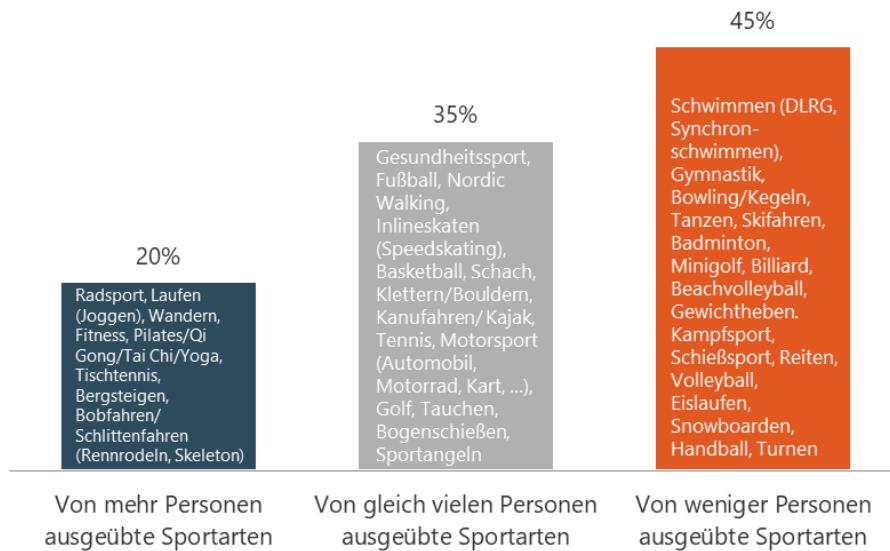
20%

Radsport, Laufen (Joggen), Wandern, Fitness, Pilates/Qi Gong/Tai Chi/Yoga, Tischtennis, Bergsteigen, Bobfahren/ Schlittenfahren (Rennrodeln, Skeleton)

Von mehr Personen ausgeübte Sportarten

35%

Gesundheitssport, Fußball, Nordic Walking, Inlineskaten (Speedskating), Basketball, Schach, Klettern/Bouldern, Kanufahren/ Kajak, Tennis, Motorsport (Automobil, Motorrad, Kart, ...), Golf, Tauchen, Bogenschießen, Sportangeln

Von gleich vielen Personen ausgeübte Sportarten

45%

Schwimmen (DLRG, Synchronschwimmen), Gymnastik, Bowling/Kegeln, Tanzen, Skifahren, Badminton, Minigolf, Billiard, Beachvolleyball, Gewichtheben. Kampfsport, Schießsport, Reiten, Volleyball, Eislaufen, Snowboarden, Handball, Turnen

Von weniger Personen ausgeübte Sportarten